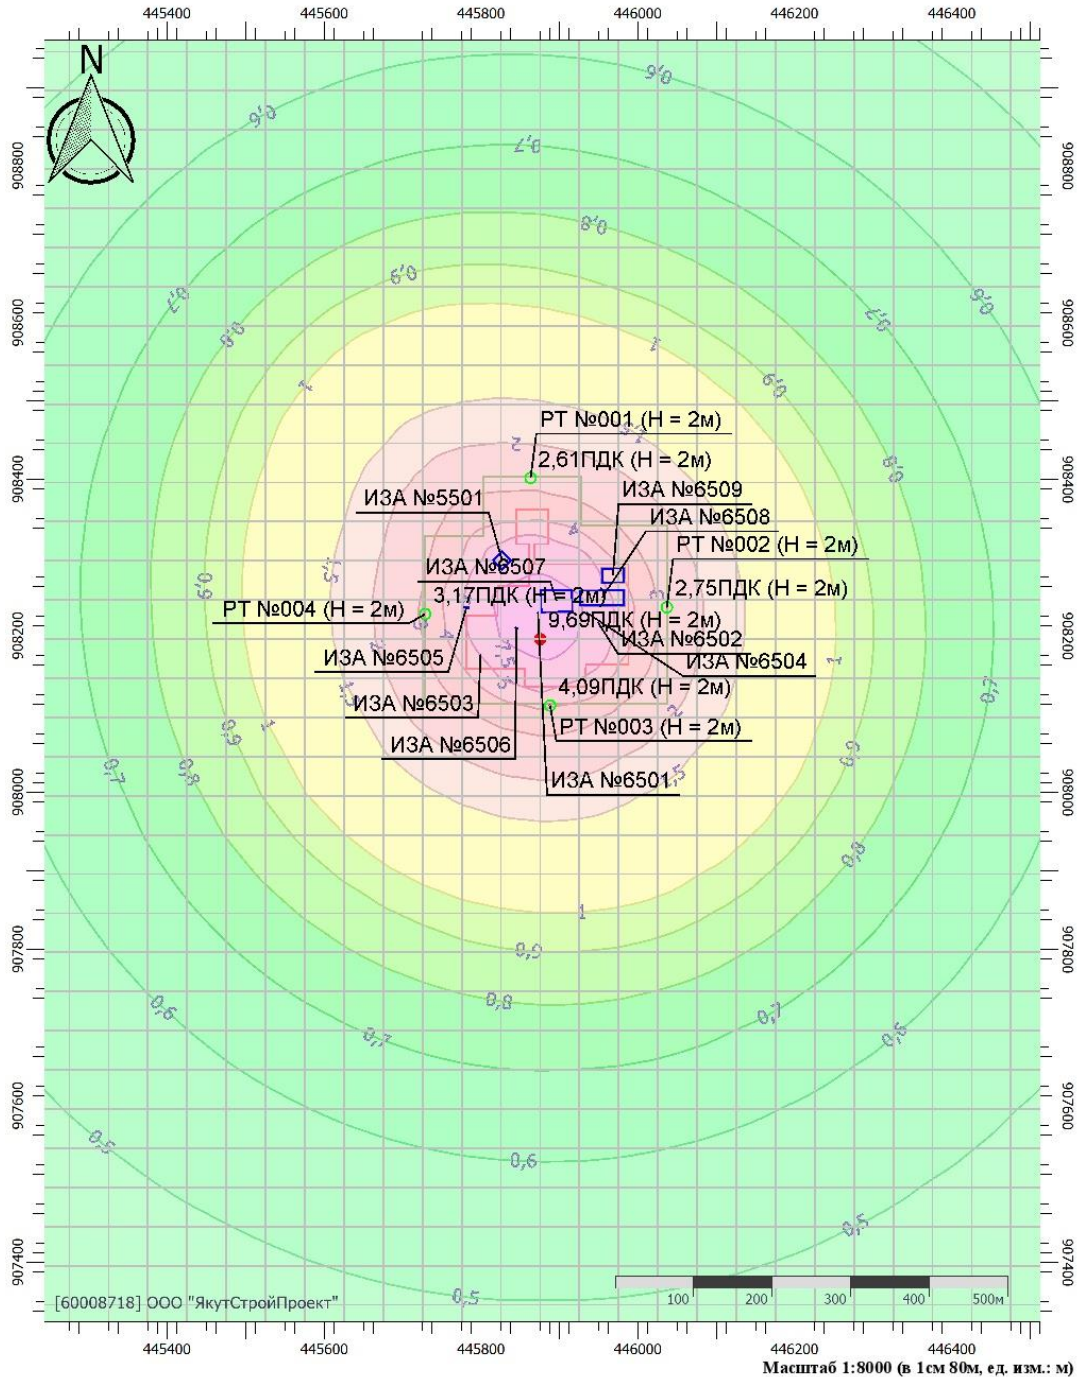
445400 445600 445800 446000 446200 446400

N

908800
908600
908400
908200
908000
907800
907600
907400

0,6
0,6
0,7
0,8
0,9
0,7
0,8
1
0,9
0,6
0,7
0,9
1
2
1,5
0,8

РТ №001 (Н = 2м)
2,61ПДК (Н = 2м)
ИЗА №5501
ИЗА №6509
ИЗА №6508
РТ №002 (Н = 2м)
ИЗА №6507
2,75ПДК (Н = 2м)
3,17ПДК (Н = 2м)
РТ №004 (Н = 2м)
9,69ПДК (Н = 2м)
ИЗА №6502
ИЗА №6505
ИЗА №6504
4,09ПДК (Н = 2м)
ИЗА №6503
РТ №003 (Н = 2м)
ИЗА №6506
ИЗА №6501

0,9
0,8
0,7
1
0,7
0,9
1,5
1
0,9
0,8
0,7
0,6
0,7
0,6
0,5
0,6
0,5
0,5

[60008718] ООО "ЯкутСтройПроект"

100 200 300 400 500м

445400 445600 445800 446000 446200 446400

Масштаб 1:8000 (в 1см 80м, ед. изм.: м)